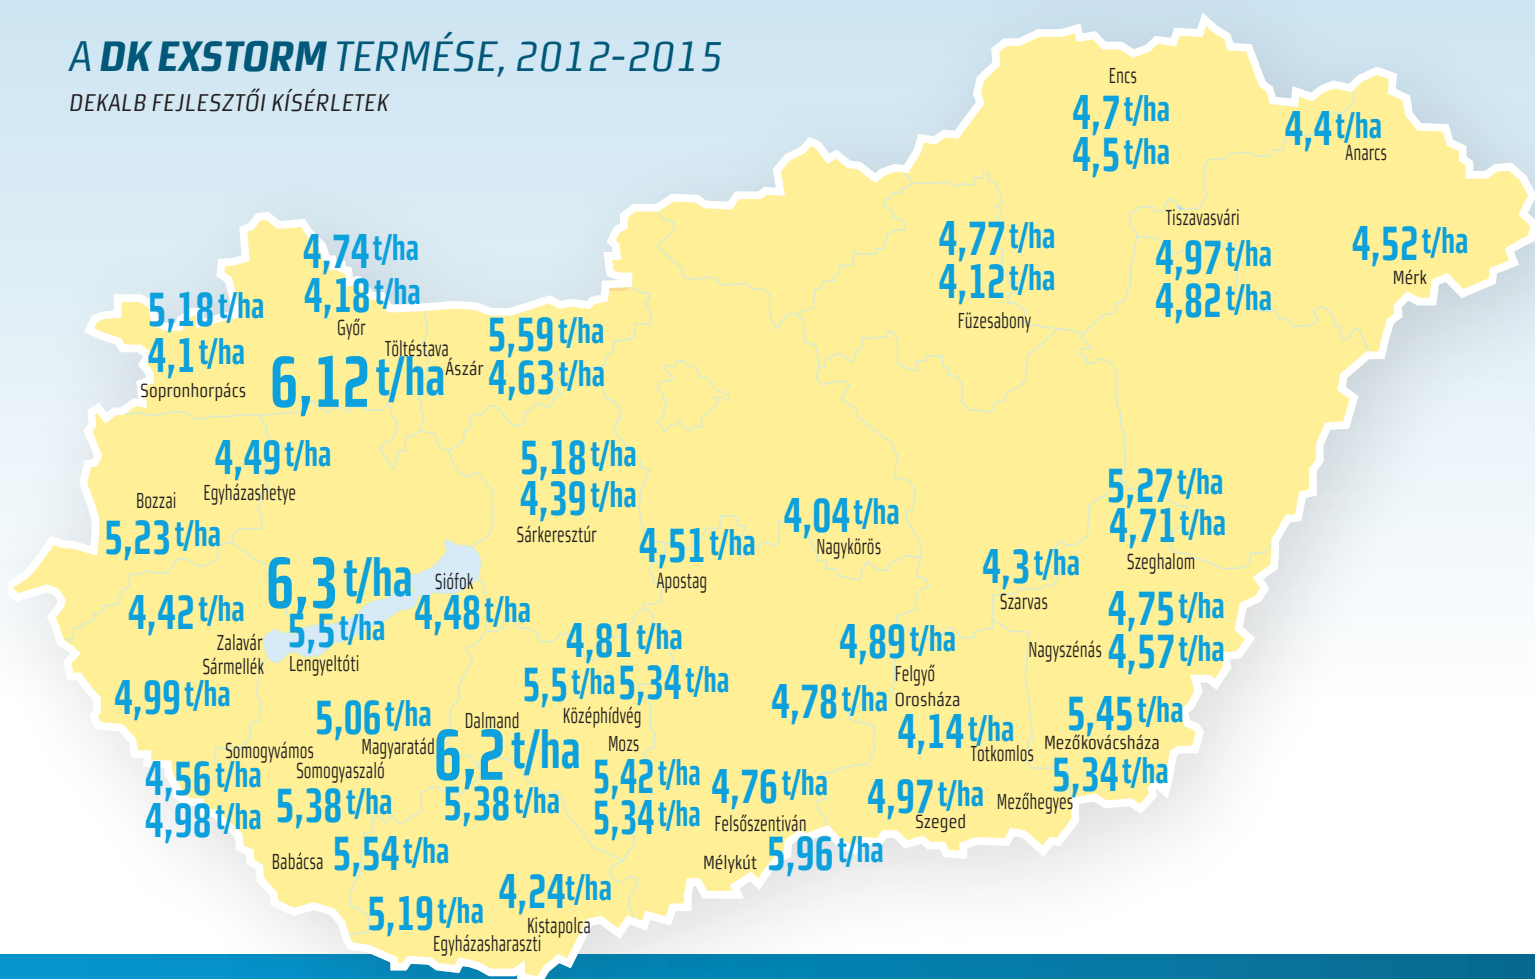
A **DK EXSTORM** TERMÉSE, 2012-2015
DEKALB FEJLESZTŐI KÍSÉRLETEK

Encs
4,7 t/ha
4,5 t/ha

4,4 t/ha
Anarcs

4,77 t/ha
4,12 t/ha
Füzesabony

Tiszavasvári
4,97 t/ha
4,82 t/ha

4,52 t/ha
Mérk

4,74 t/ha
4,18 t/ha
Győr

5,18 t/ha
4,1 t/ha
Sopronhorpács

Töltéstava
6,12 t/ha

Ászár
5,59 t/ha
4,63 t/ha

4,49 t/ha
Egyházashetye

Bozzai
5,23 t/ha

5,18 t/ha
4,39 t/ha
Sárkeresztúr

4,51 t/ha
Apostag

4,04 t/ha
Nagykörös

5,27 t/ha
4,71 t/ha
Szeghalom

4,3 t/ha
Szarvas

6,3 t/ha
Siófok
4,48 t/ha

4,42 t/ha
Zalavár
Sármellék

5,5 t/ha
Lengyeltóti

4,81 t/ha

4,89 t/ha
Felgyő

4,75 t/ha
Nagyszénás
4,57 t/ha

4,99 t/ha

5,5 t/ha
5,34 t/ha
Középhídvég

4,78 t/ha
Orosháza

5,45 t/ha

5,06 t/ha
Dalmand
Magyaratád
Somogyvámos
Somogyaszaló

6,2 t/ha
Mozs

4,14 t/ha
Totkomlos

Mezőkovácsháza
5,34 t/ha

4,56 t/ha
4,98 t/ha

5,38 t/ha

5,38 t/ha

5,42 t/ha
5,34 t/ha

4,76 t/ha
Felsőszentiván

4,97 t/ha
Szeged

Mezőhegyes

Babácsa
5,54 t/ha

Mélykút
5,96 t/ha

4,24 t/ha
Kistapolca

5,19 t/ha
Egyházasharaszti